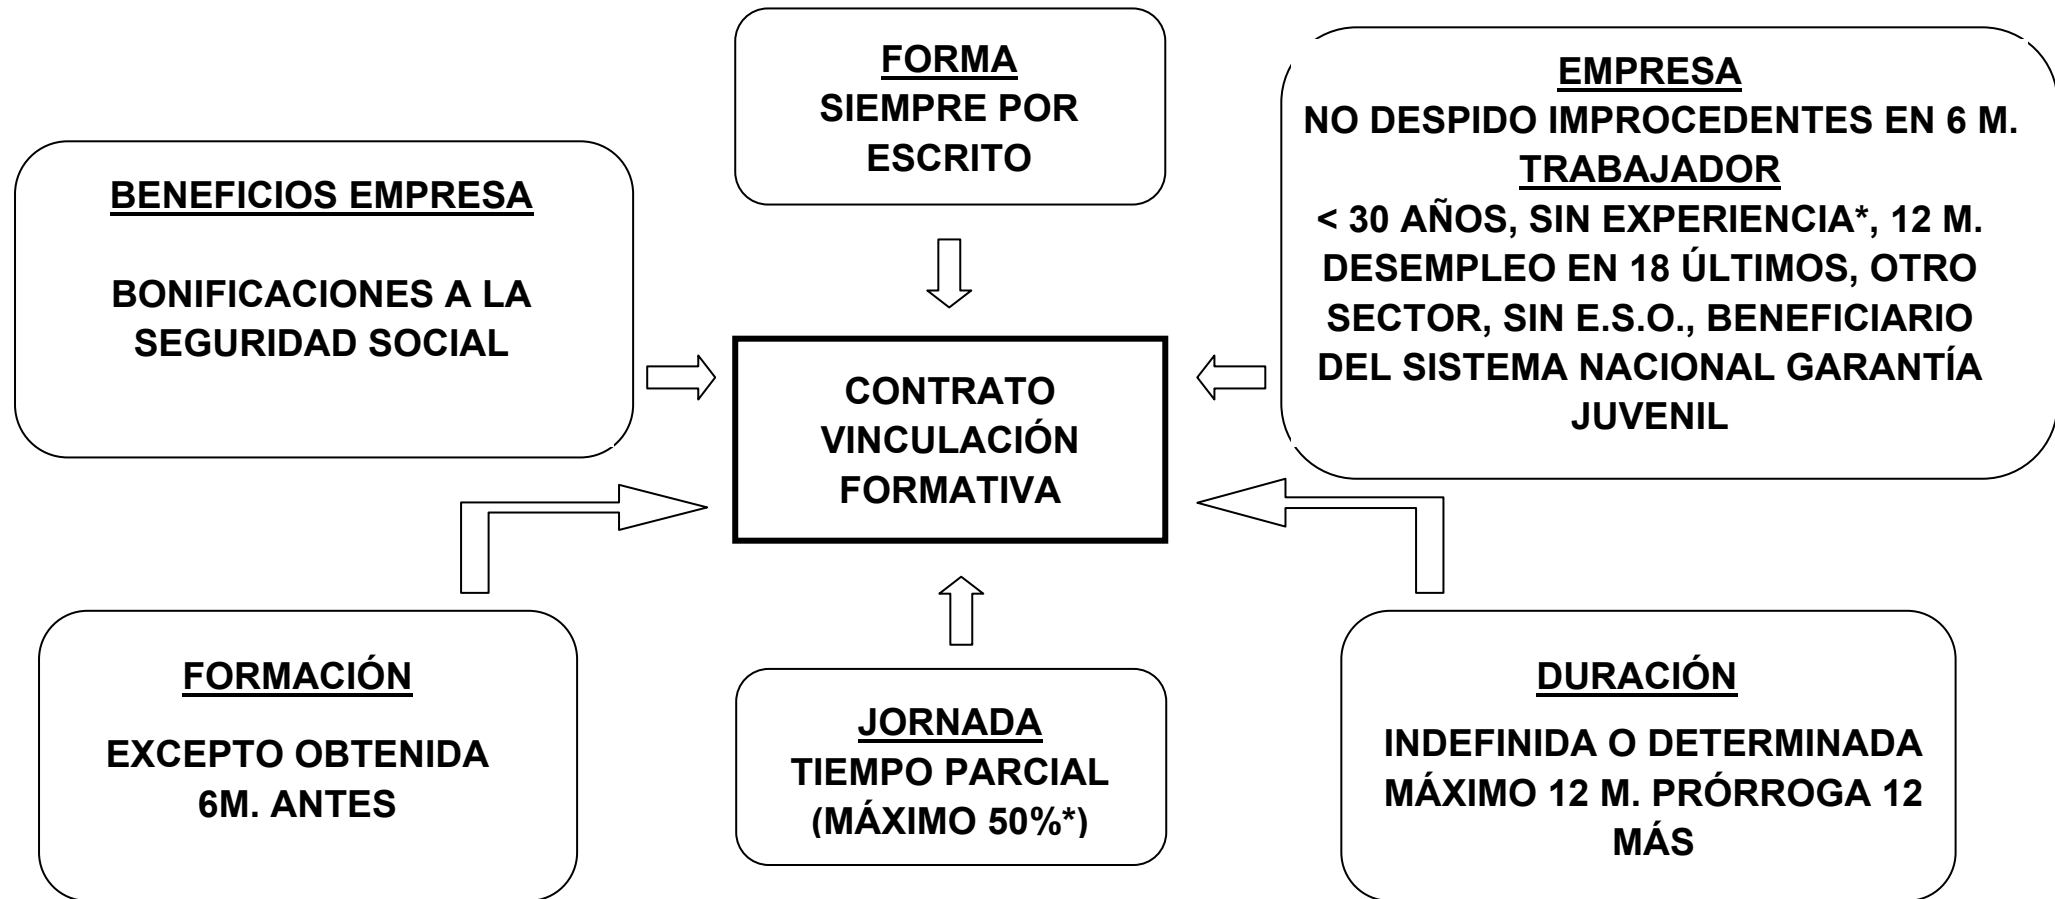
FORMA
SIEMPRE POR ESCRITO

EMPRESA
NO DESPIDO IMPROCEDENTES EN 6 M.
TRABAJADOR
< 30 AÑOS, SIN EXPERIENCIA*, 12 M. DESEMPLEO EN 18 ÚLTIMOS, OTRO SECTOR, SIN E.S.O., BENEFICIARIO DEL SISTEMA NACIONAL GARANTÍA JUVENIL

BENEFICIOS EMPRESA

BONIFICACIONES A LA SEGURIDAD SOCIAL

CONTRATO VINCULACIÓN FORMATIVA

FORMACIÓN

EXCEPTO OBTENIDA 6M. ANTES

JORNADA
TIEMPO PARCIAL (MÁXIMO 50%*)

DURACIÓN

INDEFINIDA O DETERMINADA MÁXIMO 12 M. PRÓRROGA 12 MÁS